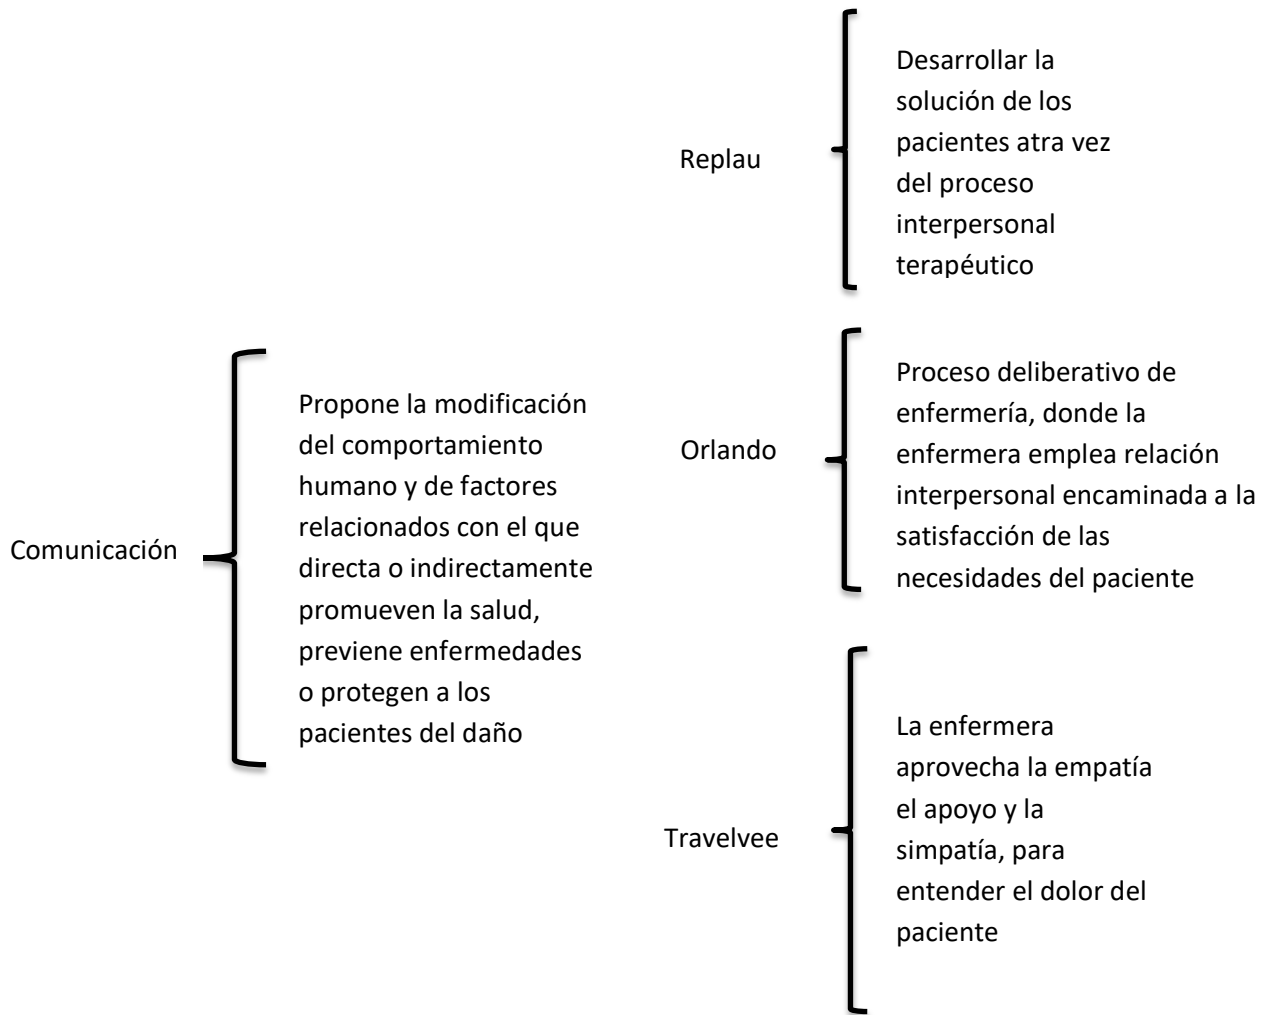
Comunicación

Propone la modificación del comportamiento humano y de factores relacionados con el que directa o indirectamente promueven la salud, previene enfermedades o protegen a los pacientes del daño

Replau

Desarrollar la solución de los pacientes atra vez del proceso interpersonal terapéutico

Orlando

Proceso deliberativo de enfermería, donde la enfermera emplea relación interpersonal encaminada a la satisfacción de las necesidades del paciente

Travelvee

La enfermera aprovecha la empatía el apoyo y la simpatía, para entender el dolor del paciente